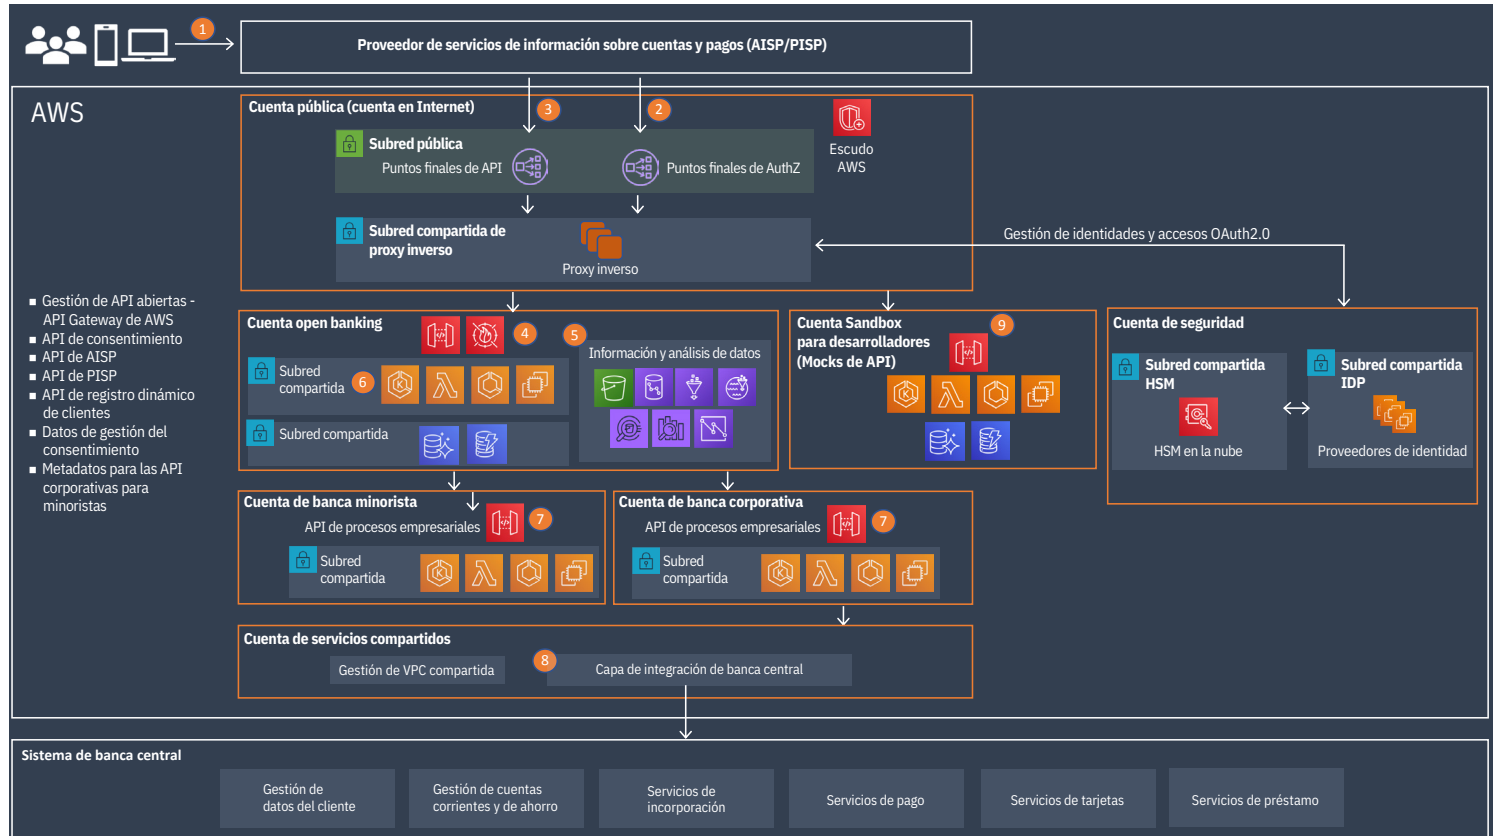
1

Proveedor de servicios de información sobre cuentas y pagos (AISP/PISP)

AWS

Cuenta pública (cuenta en Internet)

3

2

Subred pública

Puntos finales de API

Puntos finales de AuthZ

Escudo AWS

Subred compartida de proxy inverso

Proxy inverso

Gestión de identidades y accesos OAuth2.0

■ Gestión de API abiertas - API Gateway de AWS
■ API de consentimiento
■ API de AISP
■ API de PISP
■ API de registro dinámico de clientes
■ Datos de gestión del consentimiento
■ Metadatos para las API corporativas para minoristas

Cuenta open banking

4

5

Información y análisis de datos

Subred compartida

6

Subred compartida

Cuenta Sandbox para desarrolladores (Mocks de API)

9

Cuenta de seguridad

Subred compartida HSM

HSM en la nube

Subred compartida IDP

Proveedores de identidad

Cuenta de banca minorista

API de procesos empresariales

7

Subred compartida

Cuenta de banca corporativa

API de procesos empresariales

7

Subred compartida

Cuenta de servicios compartidos

Gestión de VPC compartida

8

Capa de integración de banca central

Sistema de banca central

Gestión de datos del cliente

Gestión de cuentas corrientes y de ahorro

Servicios de incorporación

Servicios de pago

Servicios de tarjetas

Servicios de préstamo